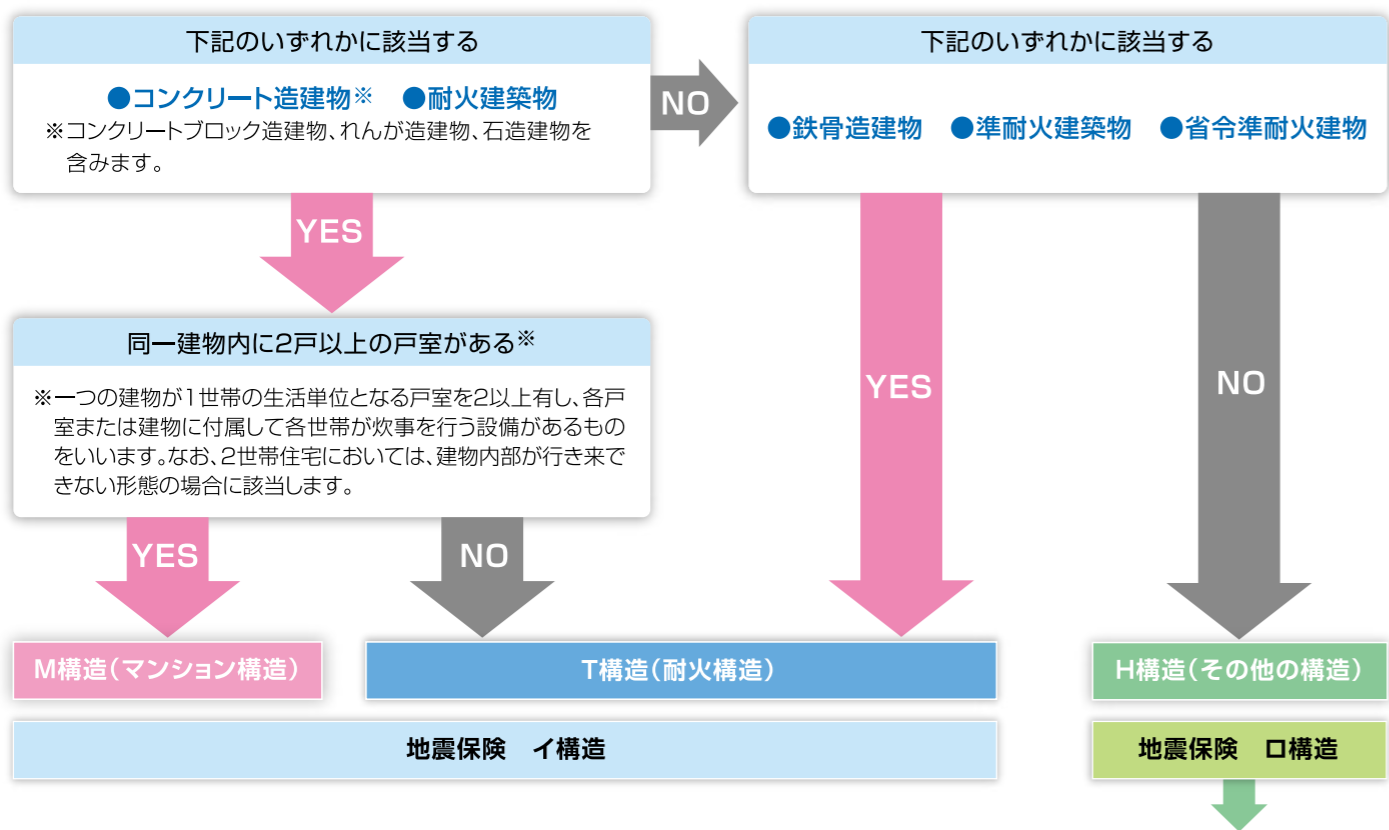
下記のいずれかに該当する

●コンクリート造建物※　●耐火建築物

※コンクリートブロック造建物、れんが造建物、石造建物を含みます。

NO

下記のいずれかに該当する

●鉄骨造建物　●準耐火建築物　●省令準耐火建物

YES

同一建物内に2戸以上の戸室がある※

※一つの建物が1世帯の生活単位となる戸室を2以上有し、各戸室または建物に付属して各世帯が炊事を行う設備があるものをいいます。なお、2世帯住宅においては、建物内部が行き来できない形態の場合に該当します。

YES

NO

YES

NO

M構造（マンション構造）

T構造（耐火構造）

H構造（その他の構造）

地震保険　イ構造

地震保険　ロ構造